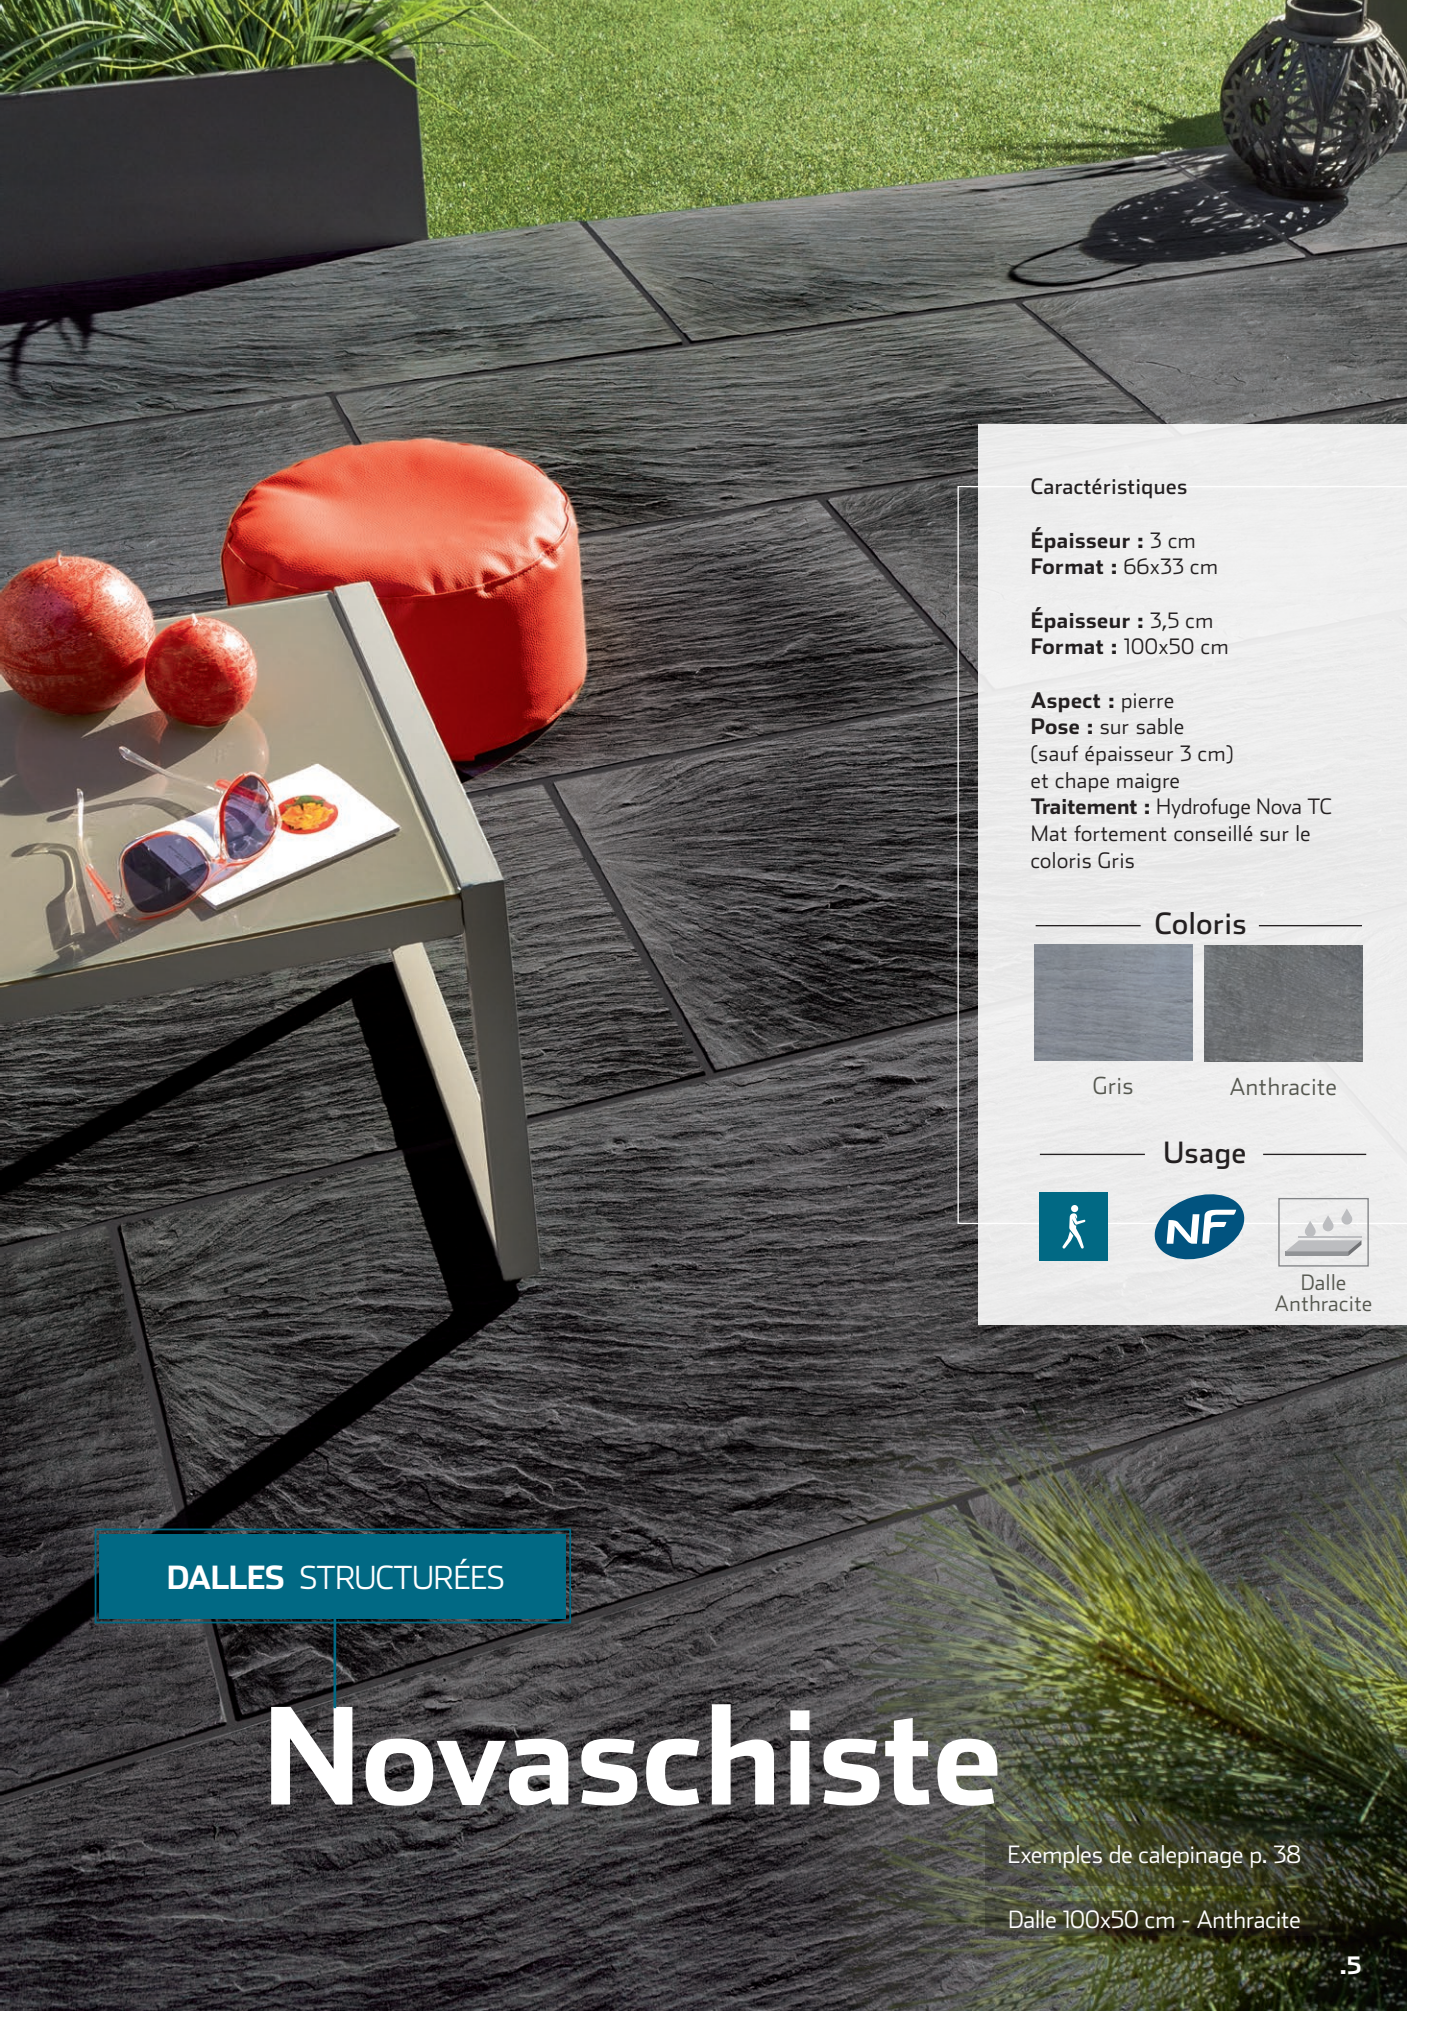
Caractéristiques

**Épaisseur :** 3 cm
**Format :** 66x33 cm

**Épaisseur :** 3,5 cm
**Format :** 100x50 cm

**Aspect :** pierre
**Pose :** sur sable (sauf épaisseur 3 cm) et chape maigre
**Traitement :** Hydrofuge Nova TC Mat fortement conseillé sur le coloris Gris

Coloris

Gris
Anthracite

Usage

NF

Dalle Anthracite

DALLES STRUCTURÉES

Novaschiste

Exemples de calepinage p. 38

Dalle 100x50 cm - Anthracite

.5